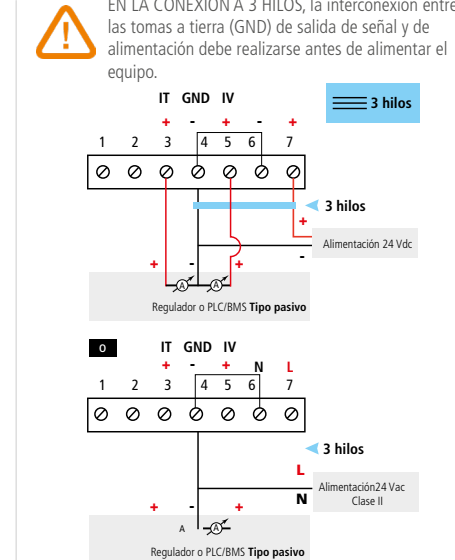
EN LA CONEXIÓN A 3 HILOS, la interconexión entre las tomas a tierra (GND) de salida de señal y de alimentación debe realizarse antes de alimentar el equipo.

IT GND IV

3 hilos

+ - + - +

1 2 3 4 5 6 7

3 hilos

+

Alimentación 24 Vdc

-

+ - +

A A

Regulador o PLC/BMS **Tipo pasivo**

O

IT GND IV

+ - + N L

1 2 3 4 5 6 7

3 hilos

L

Alimentación24 Vac Clase II

N

+ -

A A

Regulador o PLC/BMS **Tipo pasivo**